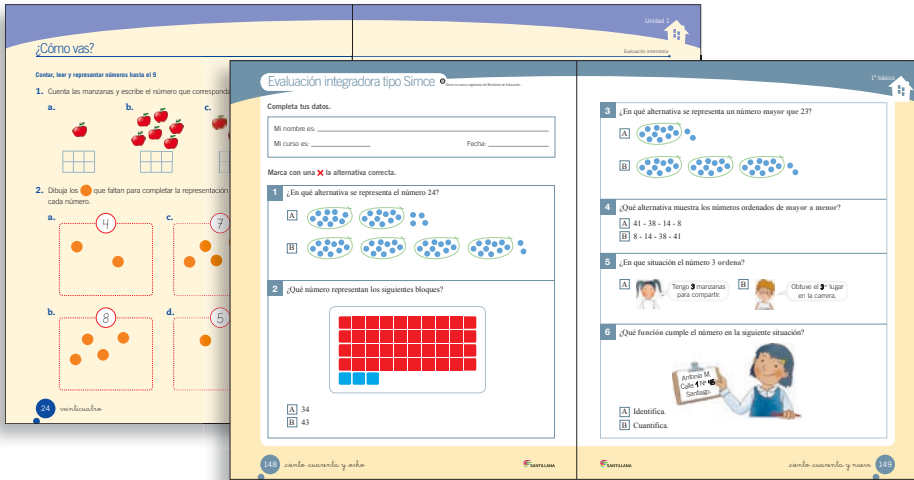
Unidad 1

¿Cómo vas?

Evaluación intermedia

Contar, leer y representar números hasta el 9

1. Cuenta las manzanas y escribe el número que correspond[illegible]

a.
b.
c.

2. Dibuja los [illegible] que faltan para completar la representación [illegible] cada número.

a. 4
c. 7
b. 8
d. 5

24 veinticuatro

Evaluación integradora tipo Simce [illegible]

1° básico

Completa tus datos.

Mi nombre es: ______________________

Mi curso es: ______________ Fecha: ______________

Marca con una ✕ la alternativa correcta.

1 ¿En qué alternativa se representa el número 24?

A

B

2 ¿Qué número representan los siguientes bloques?

A 34
B 43

148 ciento cuarenta y ocho

SANTILLANA

3 ¿En qué alternativa se representa un número mayor que 23?

A

B

4 ¿Qué alternativa muestra los números ordenados de mayor a menor?

A 41 - 38 - 14 - 8
B 8 - 14 - 38 - 41

5 ¿En qué situación el número 3 ordena?

A Tengo 3 manzanas para compartir.

B Obtuve el 3° lugar en la carrera.

6 ¿Qué función cumple el número en la siguiente situación?

Antonia M. Calle 1 N° 45 Santiago.

A Identifica.
B Cuantifica.

SANTILLANA

ciento cuarenta y nueve 149